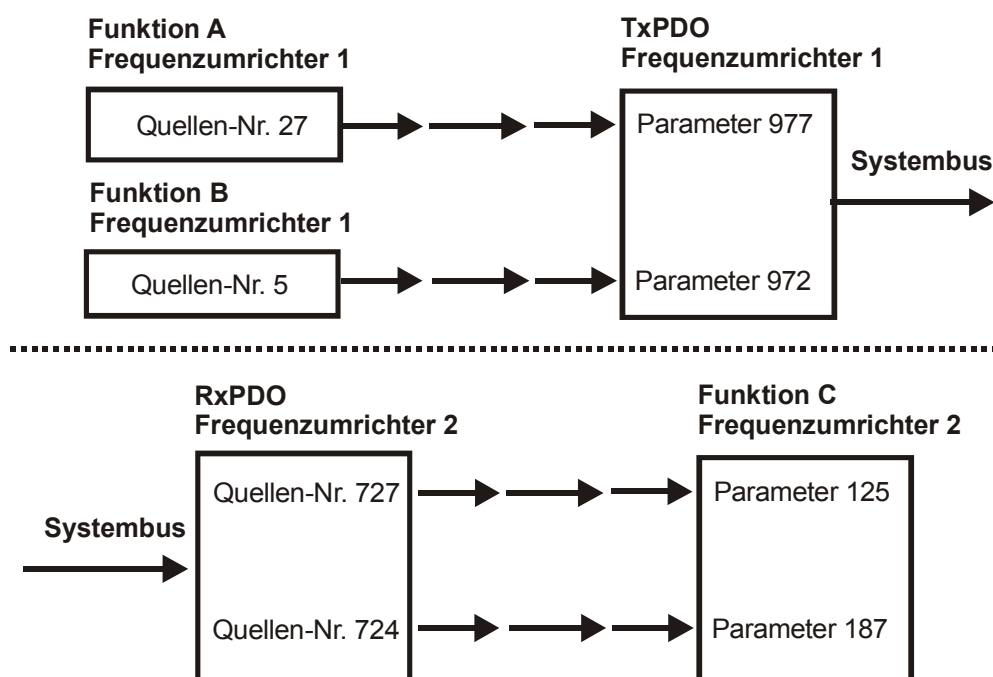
Funktion A
Frequenzumrichter 1

Quellen-Nr. 27

TxPDO
Frequenzumrichter 1

Parameter 977

Systembus

Funktion B
Frequenzumrichter 1

Quellen-Nr. 5

Parameter 972

RxPDO
Frequenzumrichter 2

Funktion C
Frequenzumrichter 2

Quellen-Nr. 727

Parameter 125

Systembus

Quellen-Nr. 724

Parameter 187